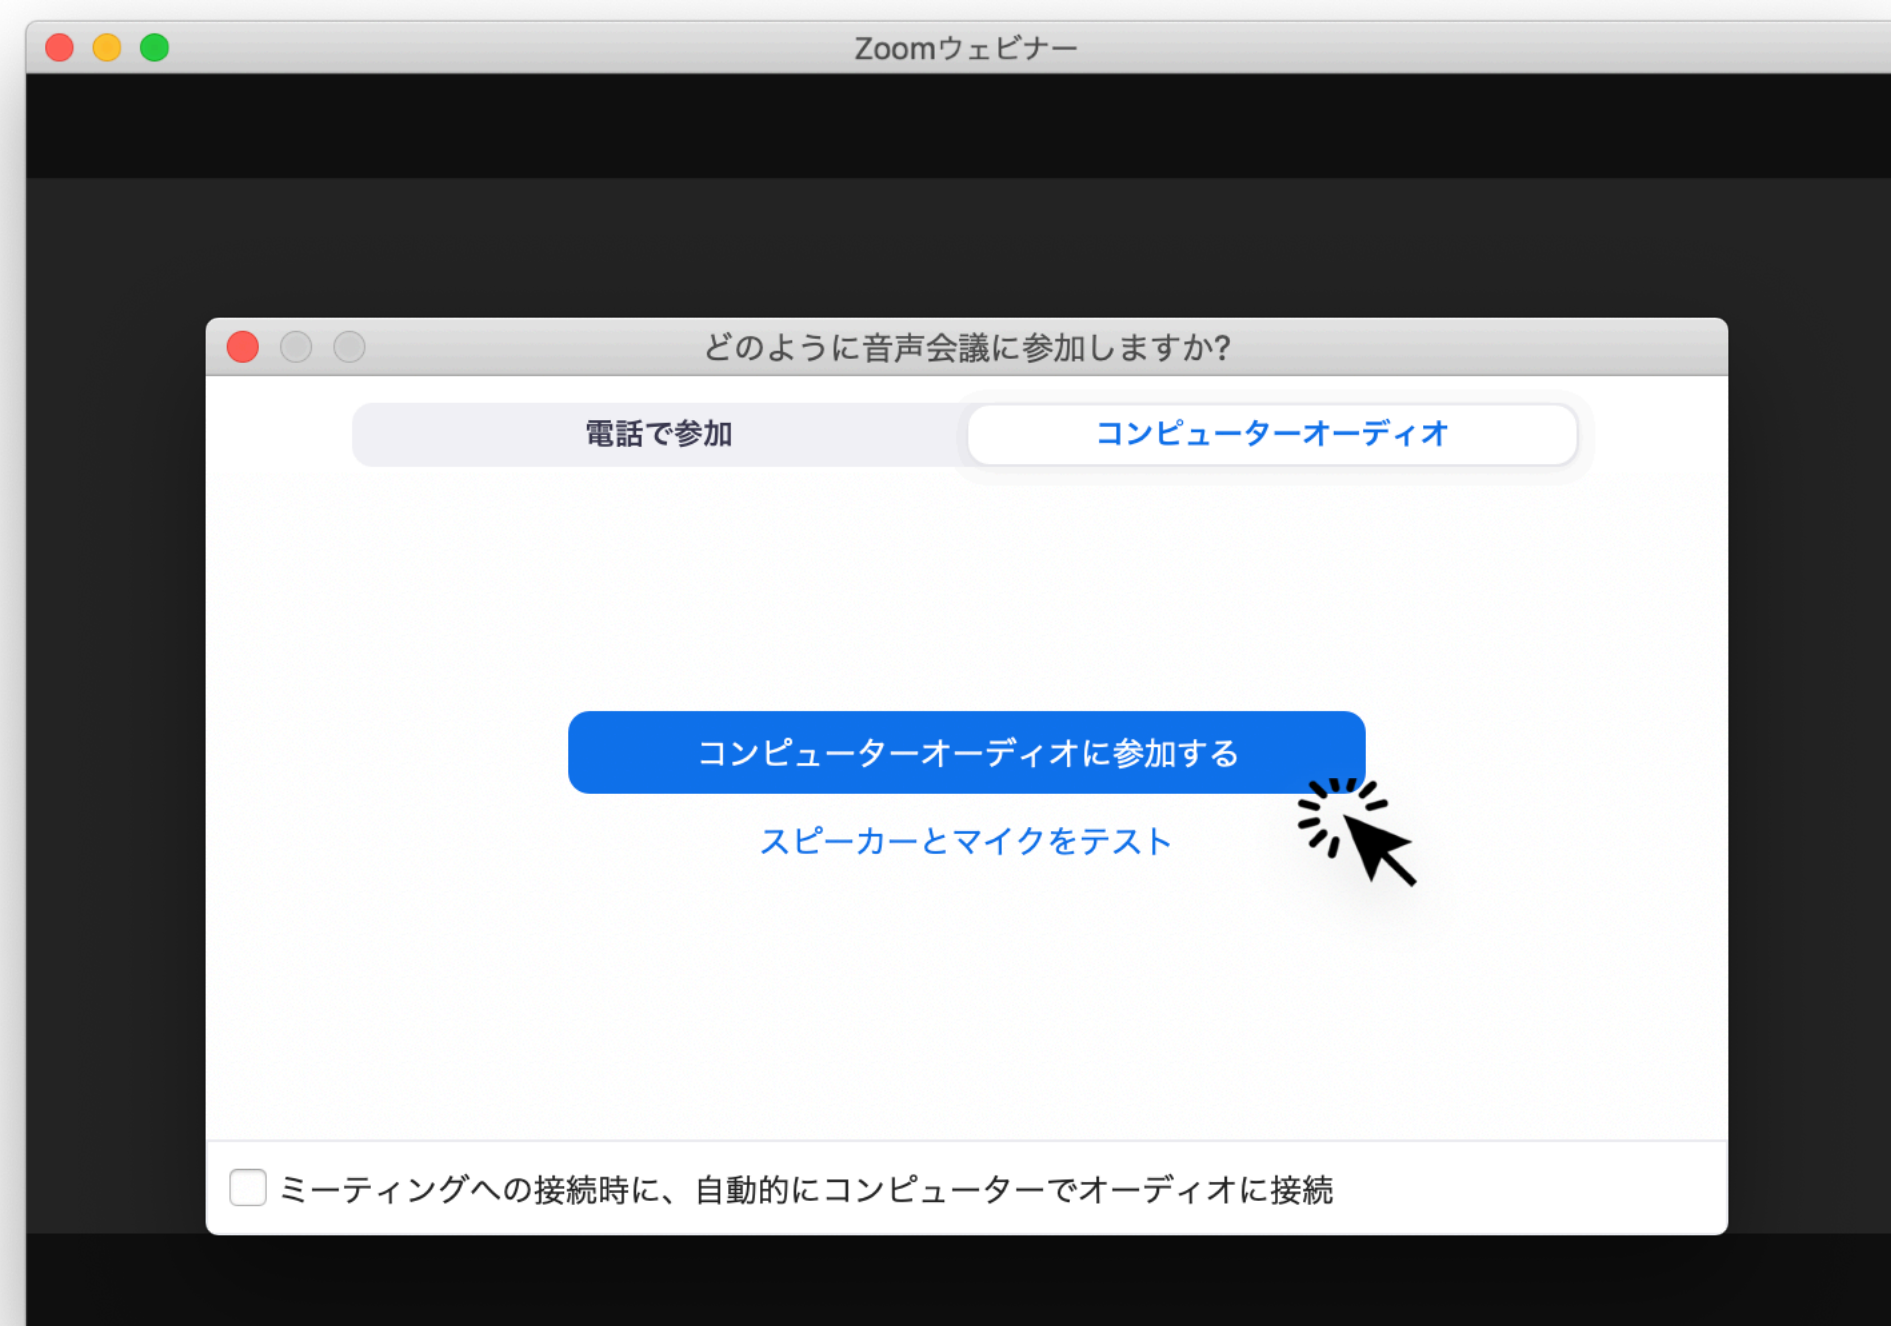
Zoomウェビナー

どのように音声会議に参加しますか?

電話で参加

コンピューターオーディオ

コンピューターオーディオに参加する

スピーカーとマイクをテスト

ミーティングへの接続時に、自動的にコンピューターでオーディオに接続